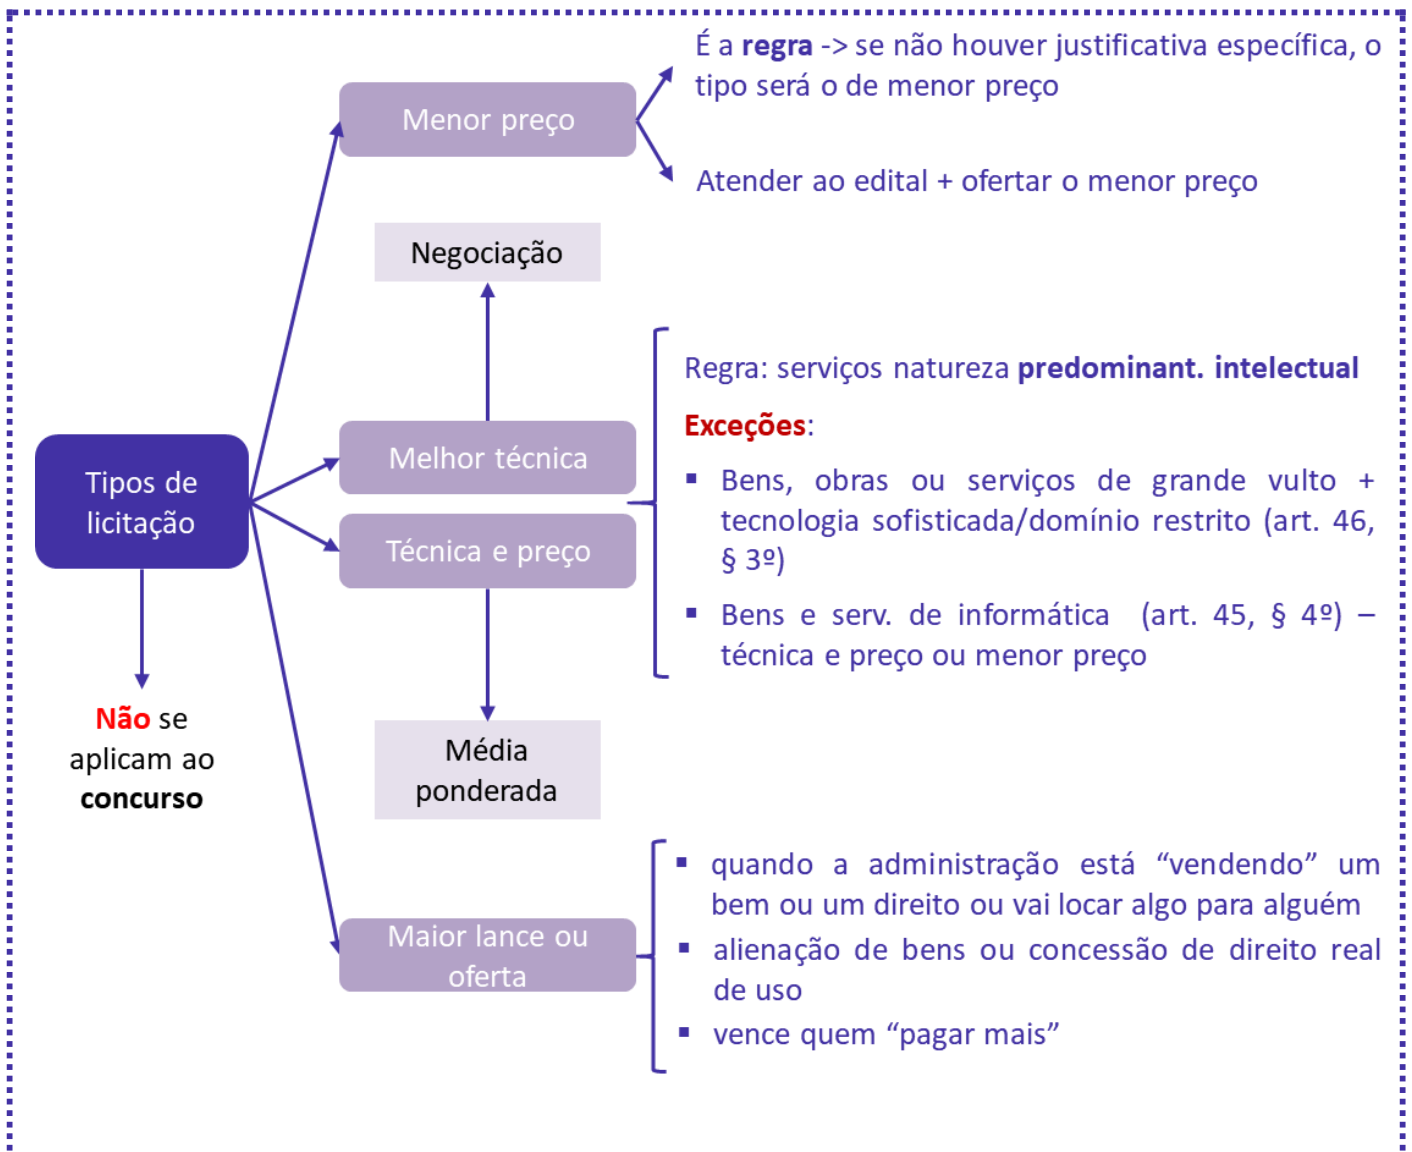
Tipos de licitação

Não se aplicam ao concurso

Menor preço

É a regra -> se não houver justificativa específica, o tipo será o de menor preço

Atender ao edital + ofertar o menor preço

Negociação

Melhor técnica

Técnica e preço

Média ponderada

Regra: serviços natureza predominant. intelectual

Exceções:

▪ Bens, obras ou serviços de grande vulto + tecnologia sofisticada/domínio restrito (art. 46, § 3º)

▪ Bens e serv. de informática (art. 45, § 4º) – técnica e preço ou menor preço

Maior lance ou oferta

▪ quando a administração está “vendendo” um bem ou um direito ou vai locar algo para alguém

▪ alienação de bens ou concessão de direito real de uso

▪ vence quem “pagar mais”